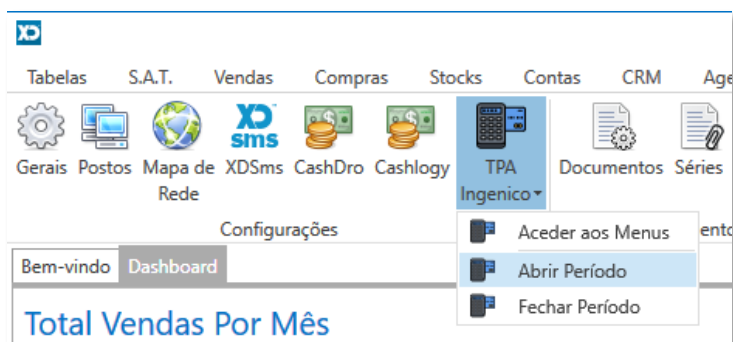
XD

Tabelas S.A.T. Vendas Compras Stocks Contas CRM Age

XD sms

Gerais Postos Mapa de Rede XDSms CashDro Cashlogy TPA Ingenico Documentos Séries

Configurações ento

Aceder aos Menus
Abrir Período
Fechar Período

Bem-vindo Dashboard

Total Vendas Por Mês